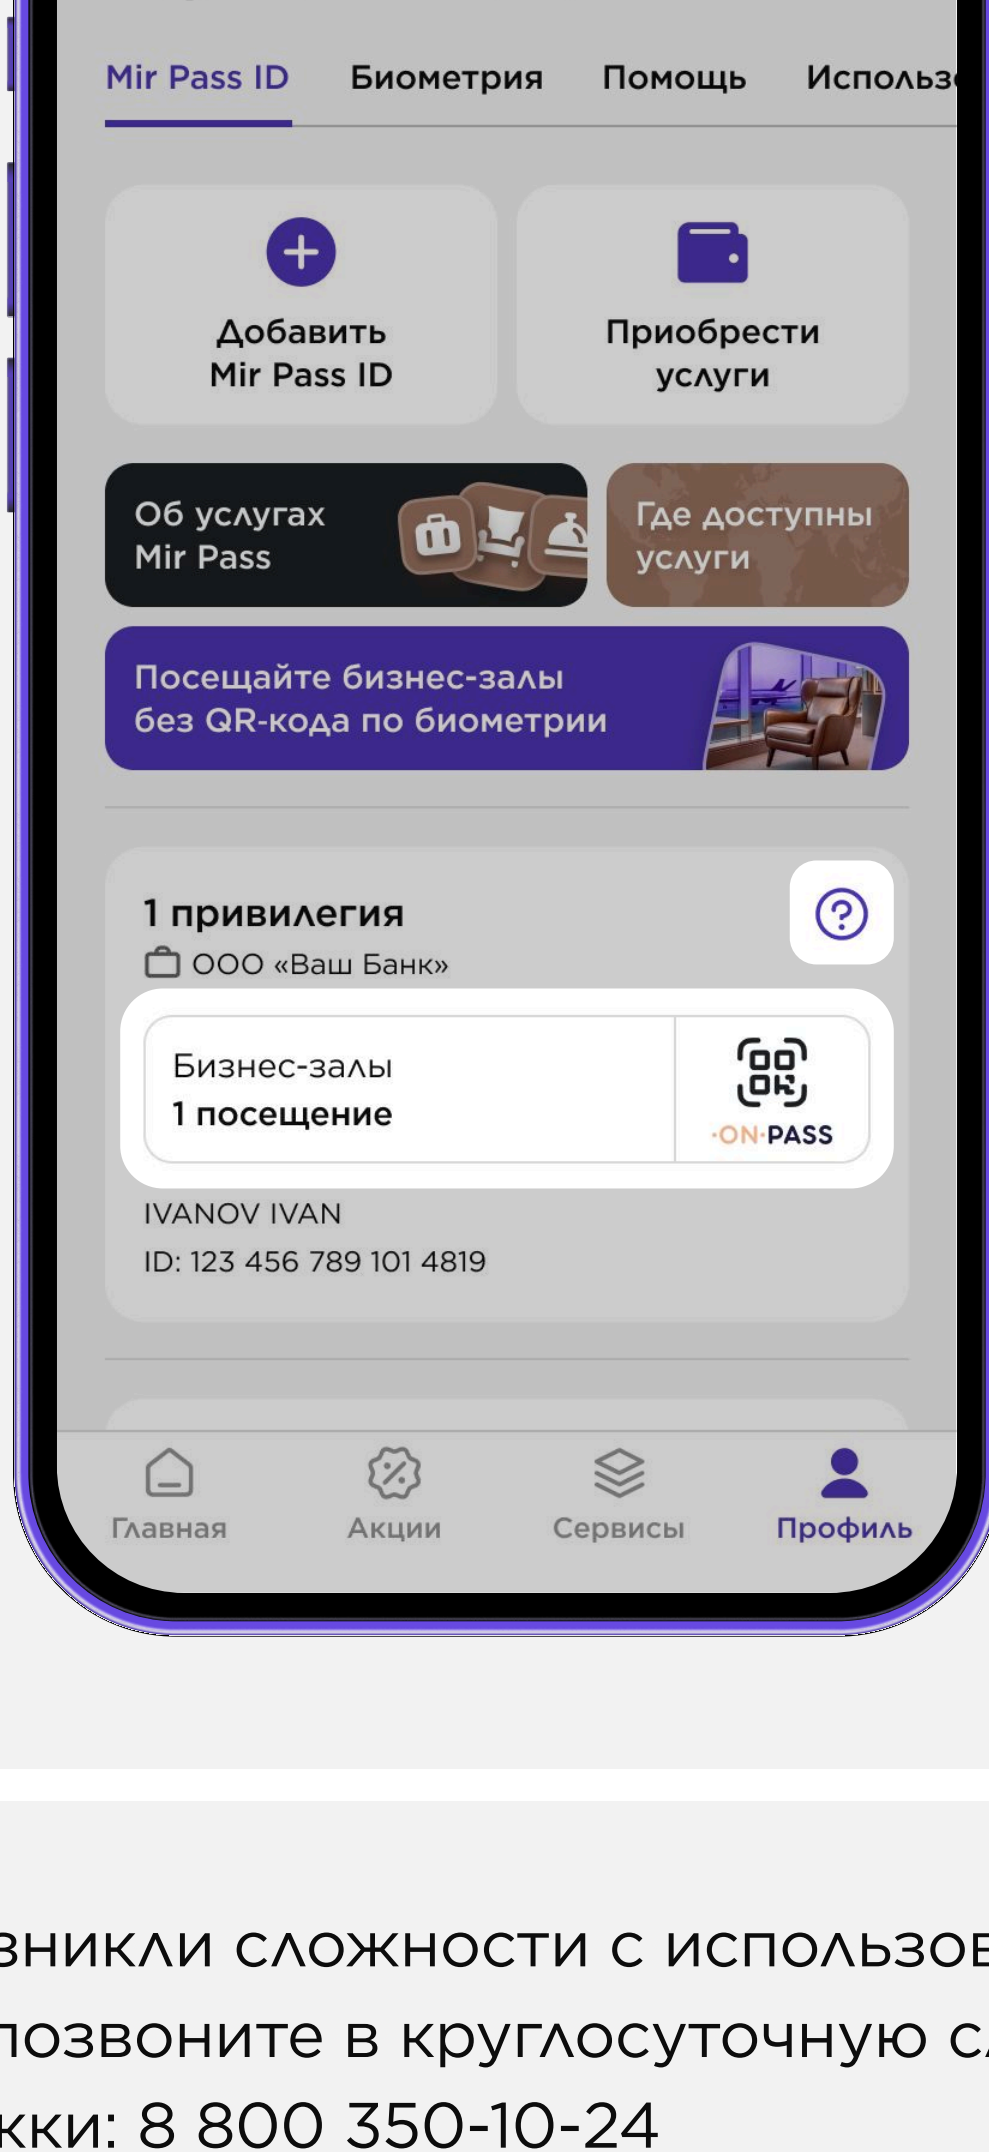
Mir Pass ID Биометрия Помощь Использ

Добавить Mir Pass ID

Приобрести услуги

Об услугах Mir Pass

Где доступны услуги

Посещайте бизнес-залы без QR-кода по биометрии

1 привилегия

ООО «Ваш Банк»

Бизнес-залы
1 посещение

·ON·PASS

IVANOV IVAN
ID: 123 456 789 101 4819

Главная Акции Сервисы Профиль

зникли сложности с использов
позвоните в круглосуточную с
кки: 8 800 350-10-24